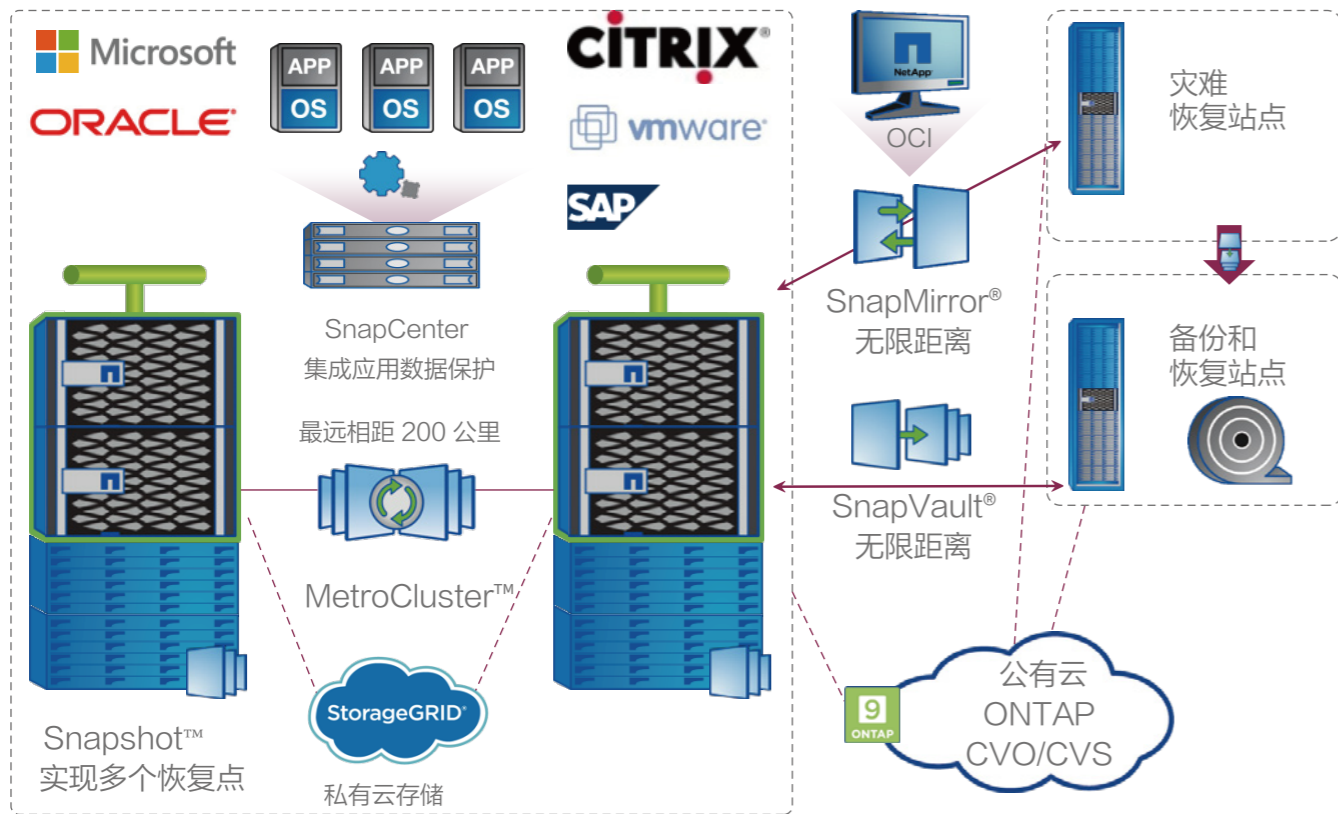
Microsoft
ORACLE
APP
OS
APP
OS
APP
OS
CITRIX
vmware
SAP
NetApp
OCI
灾难
恢复站点
SnapCenter
集成应用数据保护
SnapMirror®
无限距离
备份和
恢复站点
最远相距 200 公里
SnapVault®
无限距离
MetroCluster™
StorageGRID
9
ONTAP
公有云
ONTAP
CVO/CVS
Snapshot™
实现多个恢复点
私有云存储